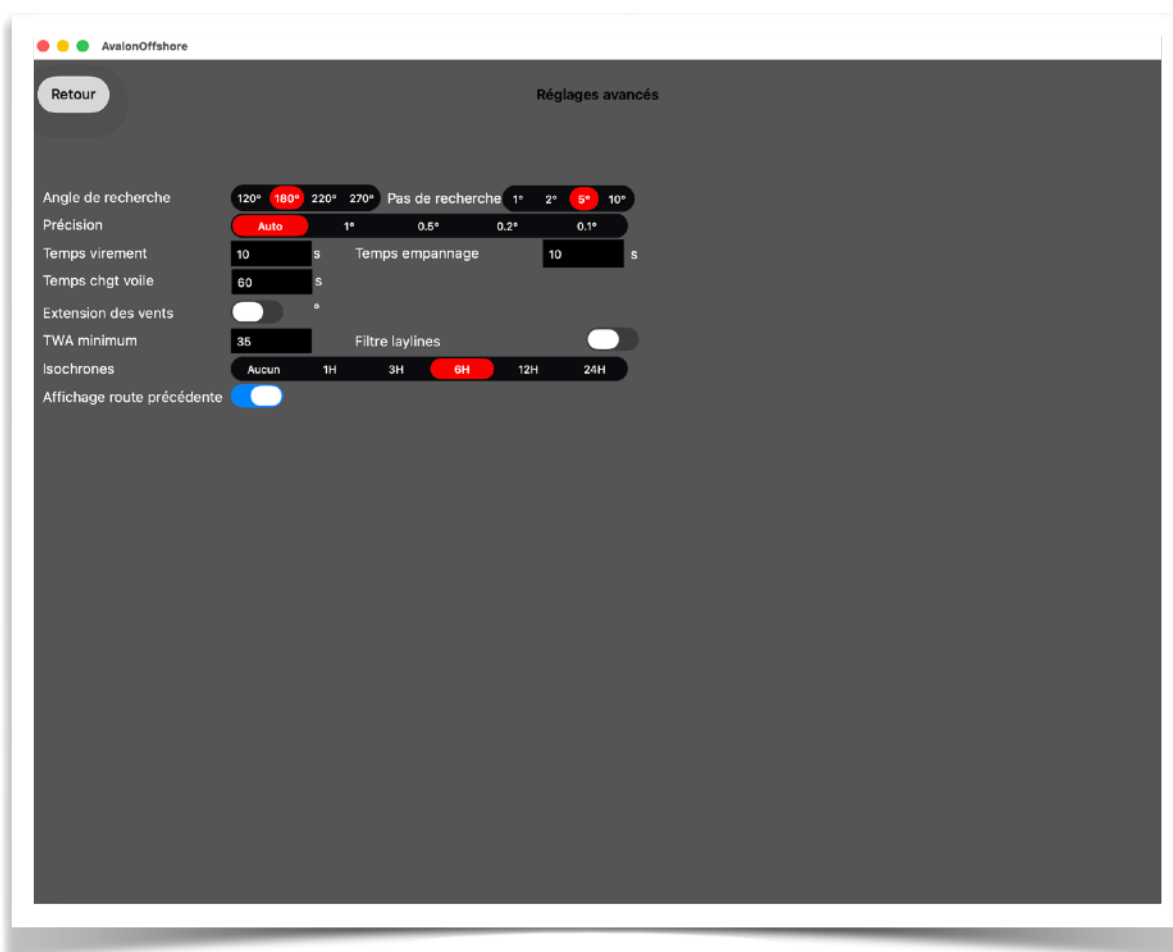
AvalonOffshore

Retour

Réglages avancés

Angle de recherche 120° 180° 220° 270° Pas de recherche 1° 2° 5° 10°

Précision Auto 1° 0.5° 0.2° 0.1°

Temps virement 10 s Temps empannage 10 s

Temps chgt voile 60 s

Extension des vents °

TWA minimum 35 Filtre laylines

Isochrones Aucun 1H 3H 6H 12H 24H

Affichage route précédente